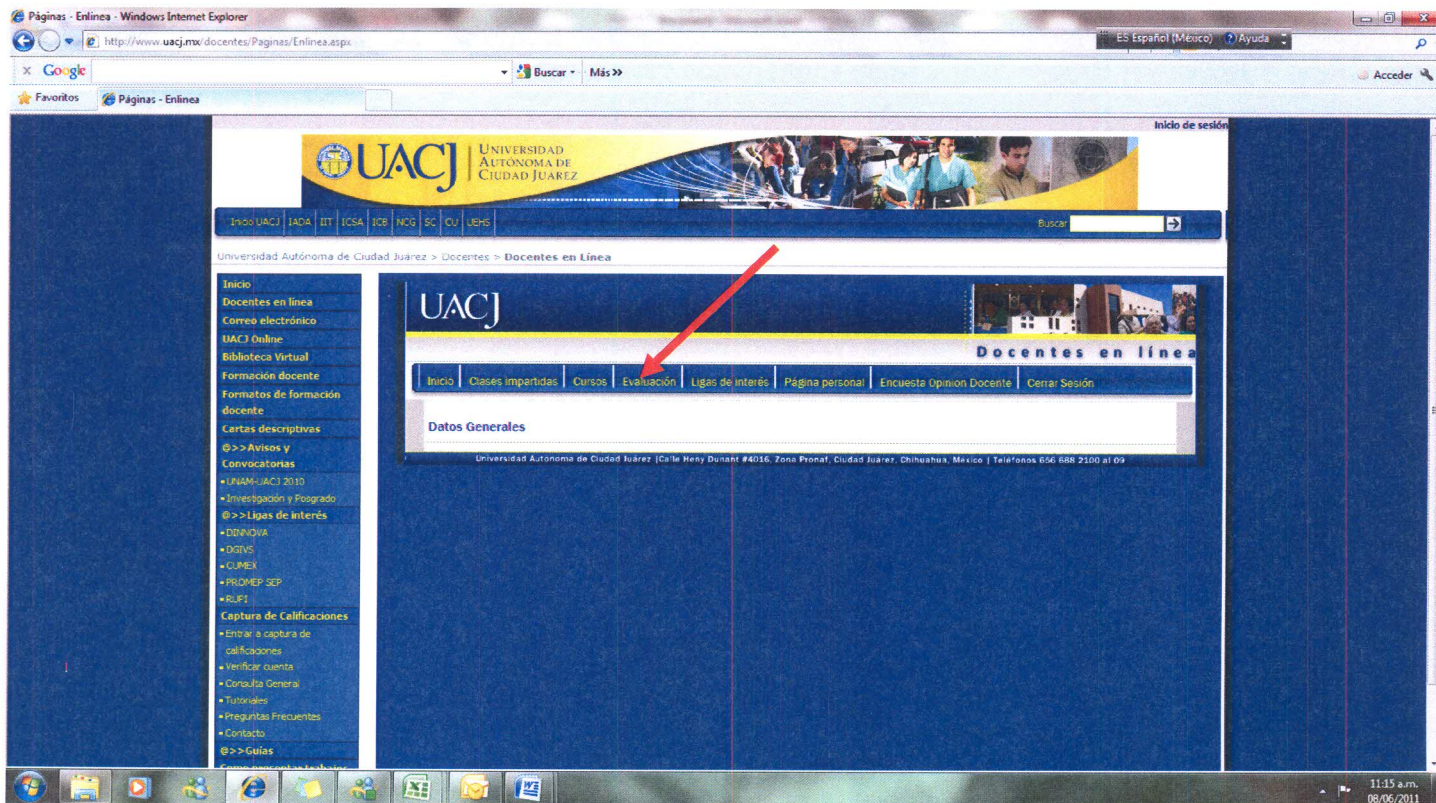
Páginas - Enlinea - Windows Internet Explorer

http://www.uacj.mx/docentes/Paginas/Enlinea.aspx

ES Español (México) Ayuda

Google

Buscar Más >>

Acceder

Favoritos Páginas - Enlinea

Inicio de sesión

UACJ UNIVERSIDAD AUTÓNOMA DE CIUDAD JUÁREZ

Inicio UACJ IADA IIT ICSA ICB NCG SC CU UEHS

Buscar

Universidad Autónoma de Ciudad Juárez > Docentes > Docentes en Línea

Inicio
Docentes en línea
Correo electrónico
UACJ Online
Biblioteca Virtual
Formación docente
Formatos de formación docente
Cartas descriptivas
@>>Avisos y Convocatorias
• UNAM-UACJ 2010
• Investigación y Posgrado
@>>Ligas de interés
• DINNOVA
• DGIVS
• CUMEX
• PROMEP SEP
• RUFI
Captura de Calificaciones
• Entrar a captura de calificaciones
• Verificar cuenta
• Consulta General
• Tutoriales
• Preguntas Frecuentes
• Contacto
@>>Guías
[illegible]

UACJ

Docentes en línea

Inicio | Clases impartidas | Cursos | Evaluación | Ligas de interés | Página personal | Encuesta Opinion Docente | Cerrar Sesión

Datos Generales

Universidad Autonoma de Ciudad Juárez |Calle Heny Dunant #4016, Zona Pronaf, Ciudad Juárez, Chihuahua, México | Teléfonos 656 688 2100 al 09

11:15 a.m.
08/06/2011